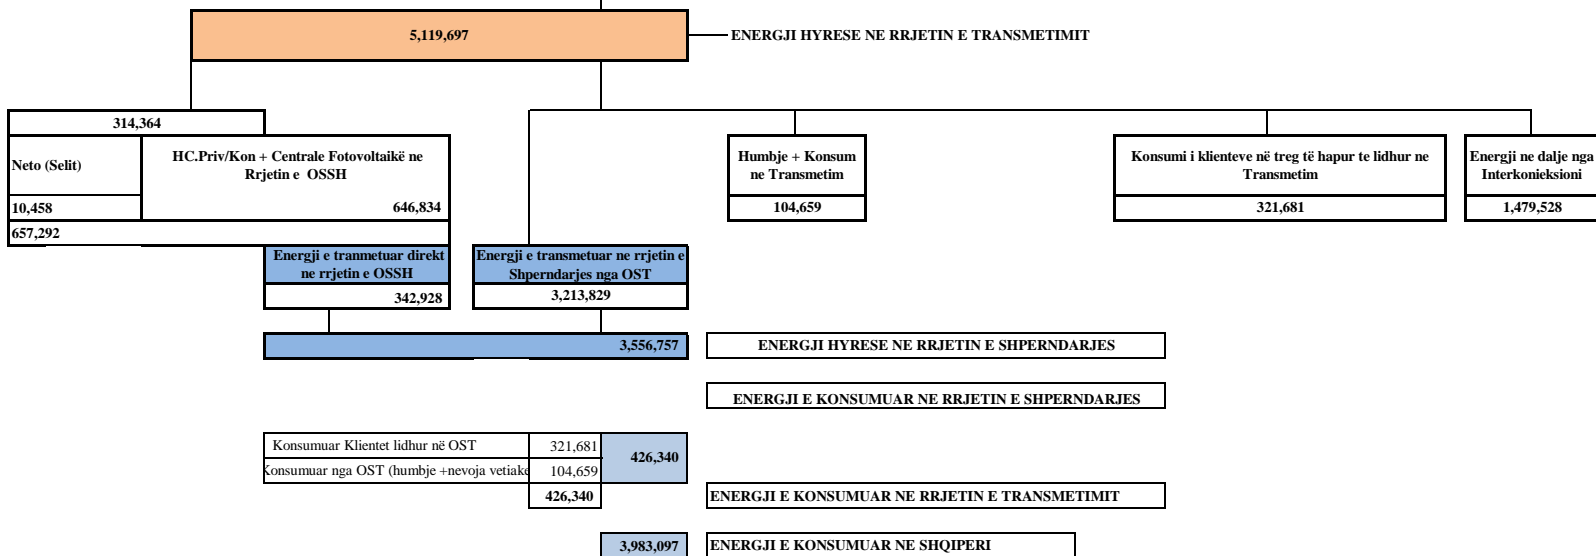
5,119,697

ENERGJI HYRESE NE RRJETIN E TRANSMETIMIT

314,364

Neto (Selit)

HC.Priv/Kon + Centrale Fotovoltaikë ne Rrjetin e OSSH

10,458

646,834

657,292

Humbje + Konsum ne Transmetim

104,659

Konsumi i klienteve në treg të hapur te lidhur ne Transmetim

321,681

Energji ne dalje nga Interkonieksioni

1,479,528

Energji e tranmetuar direkt ne rrjetin e OSSH

342,928

Energji e transmetuar ne rrjetin e Shperndarjes nga OST

3,213,829

3,556,757

ENERGJI HYRESE NE RRJETIN E SHPERNDARJES

ENERGJI E KONSUMUAR NE RRJETIN E SHPERNDARJES

| Konsumuar Klientet lidhur në OST | 321,681 | 426,340 |
|---|---|---|
| onsumuar nga OST (humbje +nevoja vetiake | 104,659 | |
| | 426,340 | |

ENERGJI E KONSUMUAR NE RRJETIN E TRANSMETIMIT

3,983,097

ENERGJI E KONSUMUAR NE SHQIPERI